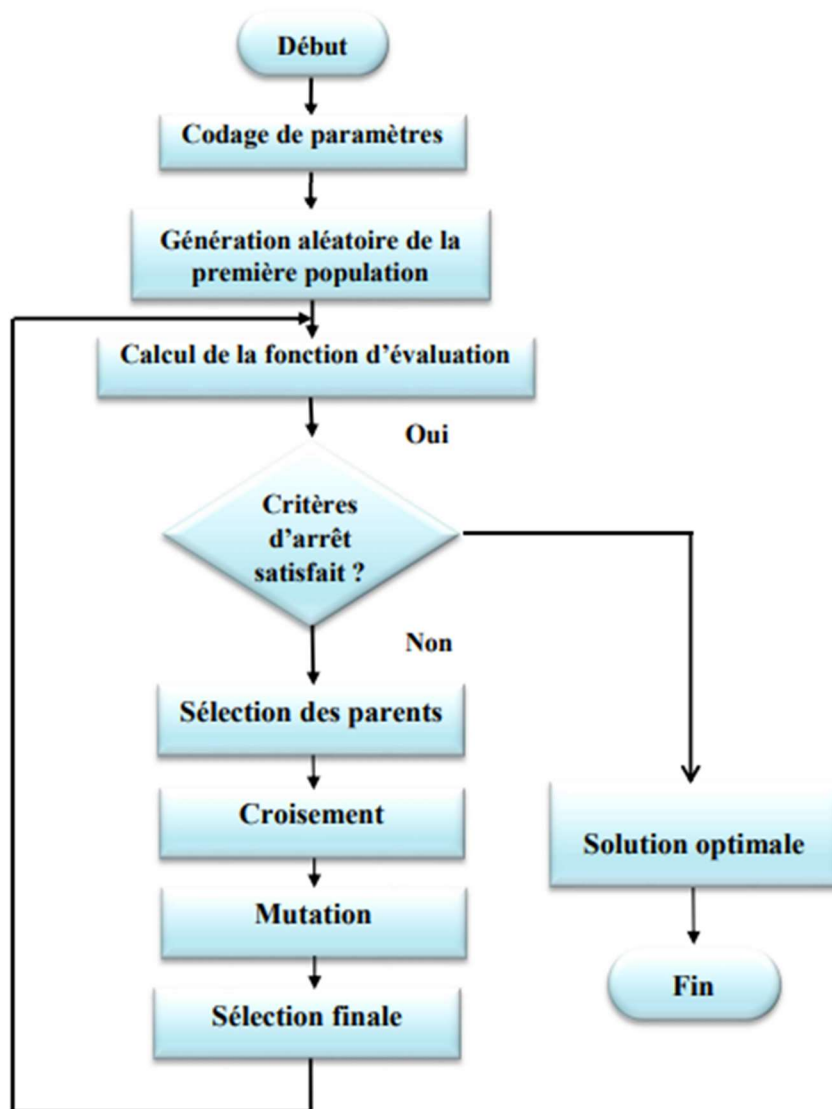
Début

Codage de paramètres

Génération aléatoire de la première population

Calcul de la fonction d'évaluation

Oui

Critères d'arrêt satisfait ?

Non

Sélection des parents

Croisement

Mutation

Sélection finale

Solution optimale

Fin